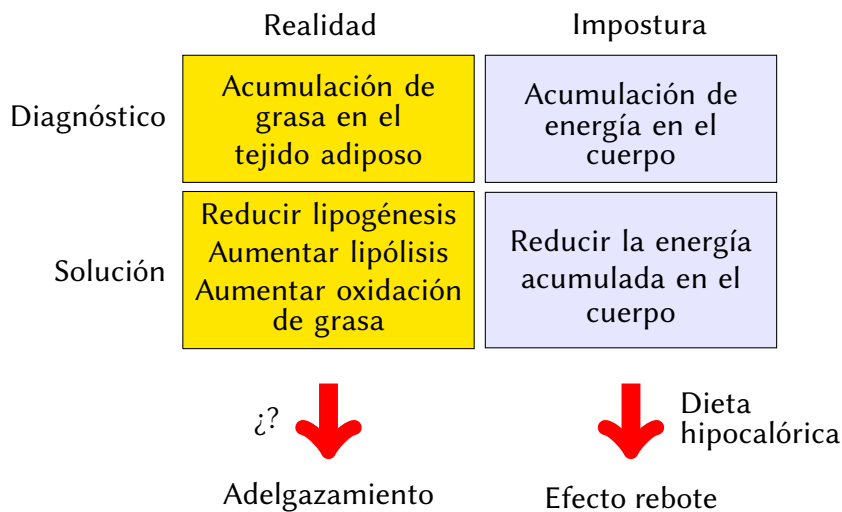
|  | Realidad | Impostura |
|---|---|---|
| Diagnóstico | Acumulación de grasa en el tejido adiposo | Acumulación de energía en el cuerpo |
| Solución | Reducir lipogénesis Aumentar lipólisis Aumentar oxidación de grasa | Reducir la energía acumulada en el cuerpo |

¿?

Adelgazamiento

Dieta hipocalórica

Efecto rebote